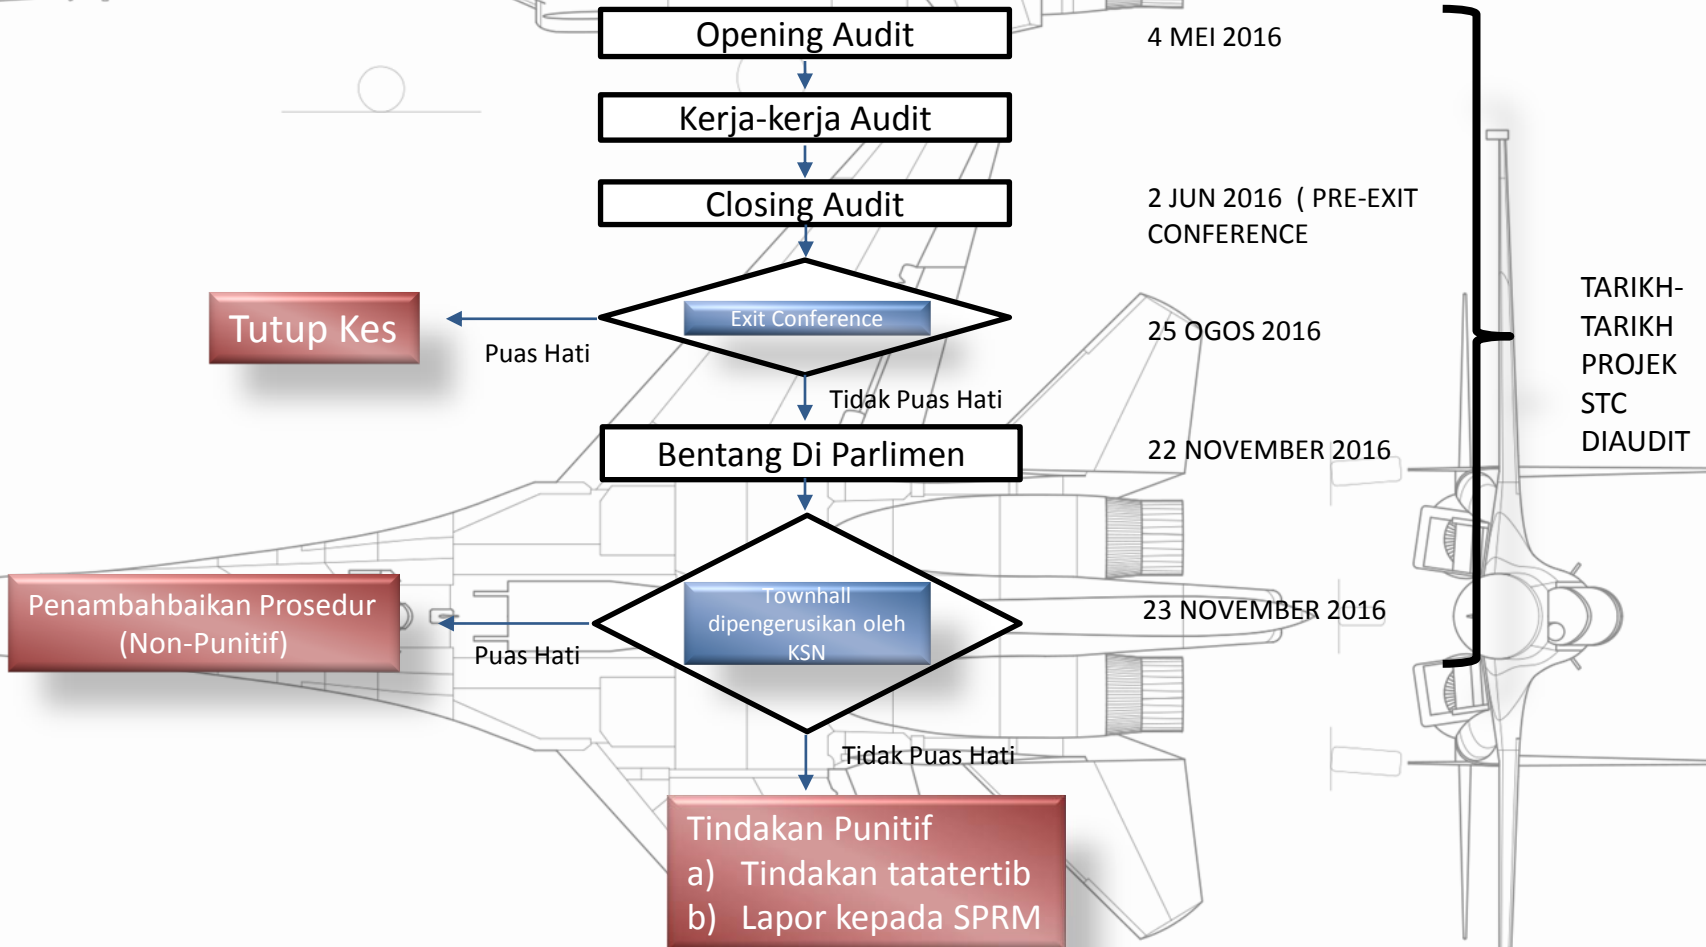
Opening Audit

4 MEI 2016

Kerja-kerja Audit

Closing Audit

2 JUN 2016 ( PRE-EXIT CONFERENCE

Tutup Kes

Puas Hati

Exit Conference

25 OGOS 2016

Tidak Puas Hati

TARIKH-TARIKH PROJEK STC DIAUDIT

Bentang Di Parlimen

22 NOVEMBER 2016

Penambahbaikan Prosedur (Non-Punitif)

Puas Hati

Townhall dipengerusikan oleh KSN

23 NOVEMBER 2016

Tidak Puas Hati

Tindakan Punitif
a) Tindakan tatatertib
b) Lapor kepada SPRM